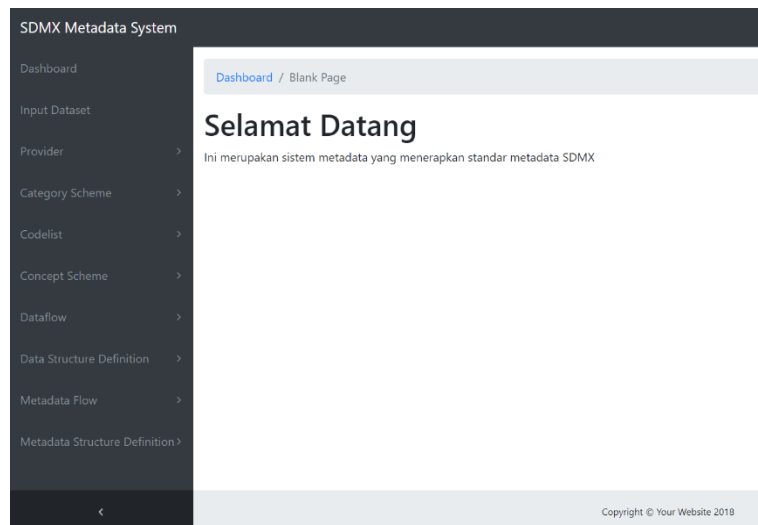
SDMX Metadata System

Dashboard

Input Dataset

Provider ›

Category Scheme ›

Codelist ›

Concept Scheme ›

Dataflow ›

Data Structure Definition ›

Metadata Flow ›

Metadata Structure Definition ›

‹

Dashboard / Blank Page

Selamat Datang

Ini merupakan sistem metadata yang menerapkan standar metadata SDMX

Copyright © Your Website 2018